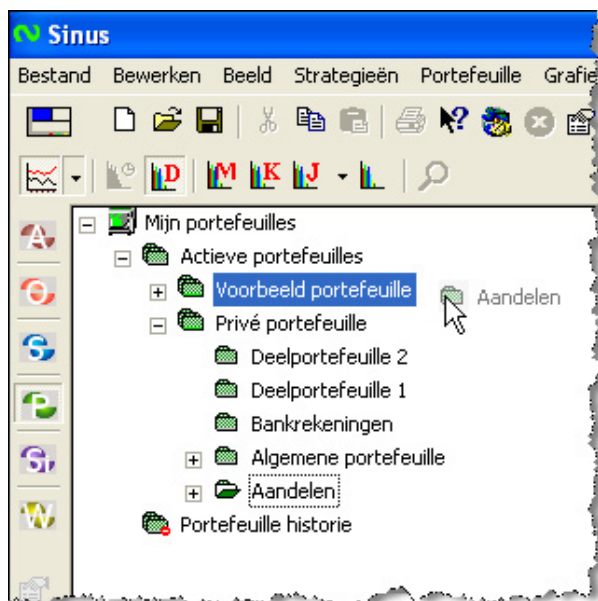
Sinus

Bestand Bewerken Beeld Strategieën Portefeuille Grafie

Mijn portefeuilles
Actieve portefeuilles
Voorbeeld portefeuille
Aandelen
Privé portefeuille
Deelportefeuille 2
Deelportefeuille 1
Bankrekeningen
Algemene portefeuille
Aandelen
Portefeuille historie